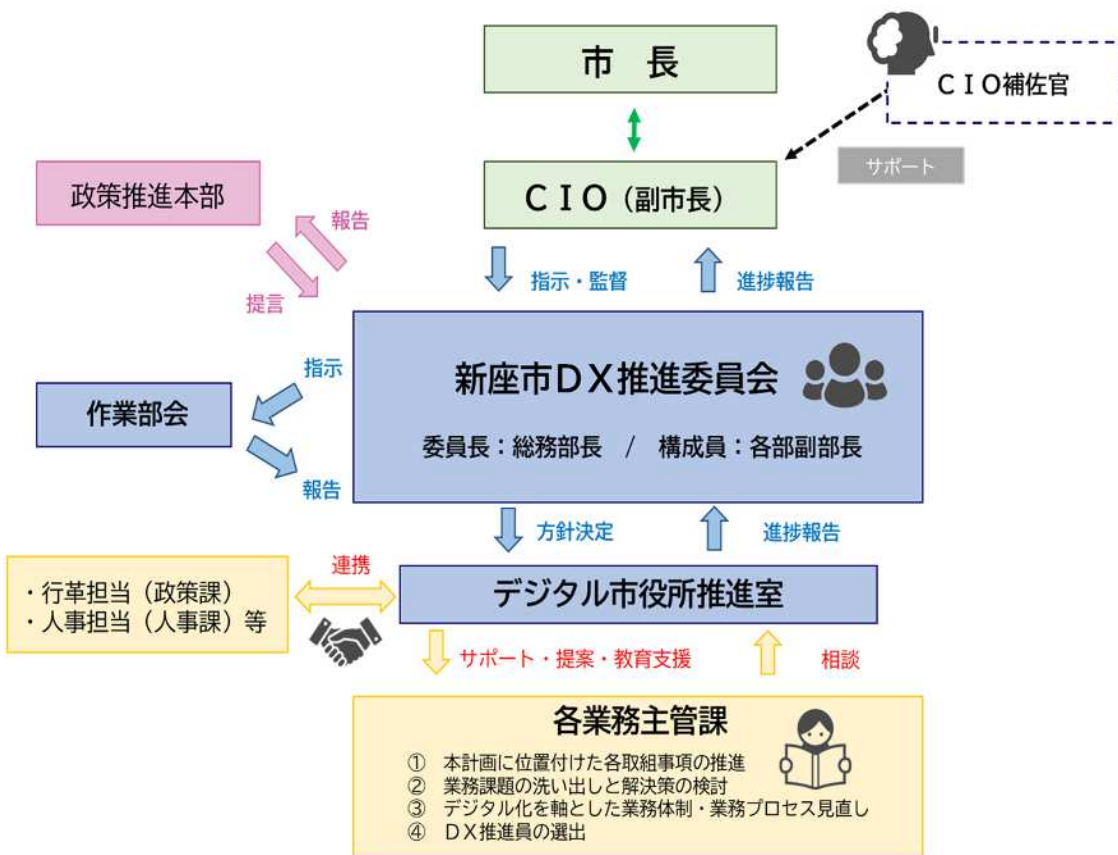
市　長

ＣＩＯ補佐官

サポート

政策推進本部

ＣＩＯ（副市長）

報告

提言

指示・監督

進捗報告

指示

新座市ＤＸ推進委員会

作業部会

委員長：総務部長　／　構成員：各部副部長

報告

方針決定

進捗報告

連携

・行革担当（政策課）
・人事担当（人事課）等

デジタル市役所推進室

サポート・提案・教育支援

相談

各業務主管課

① 本計画に位置付けた各取組事項の推進
② 業務課題の洗い出しと解決策の検討
③ デジタル化を軸とした業務体制・業務プロセス見直し
④ ＤＸ推進員の選出